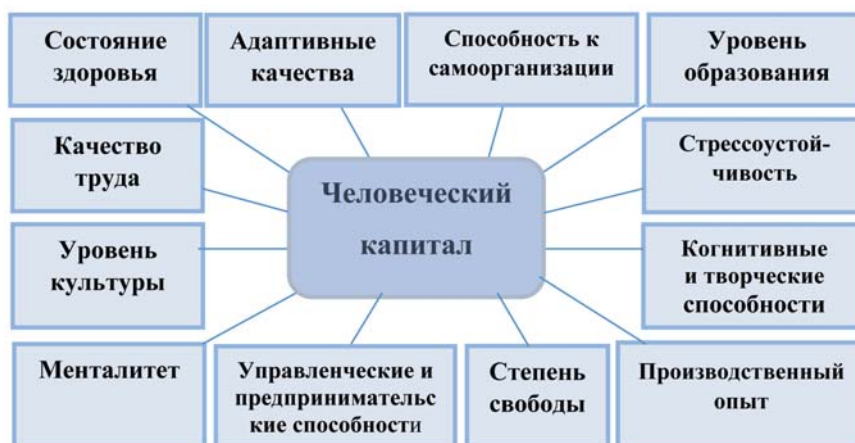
Состояние здоровья

Адаптивные качества

Способность к самоорганизации

Уровень образования

Качество труда

Человеческий капитал

Стрессоустойчивость

Уровень культуры

Когнитивные и творческие способности

Менталитет

Управленческие и предпринимательские способности

Степень свободы

Производственный опыт